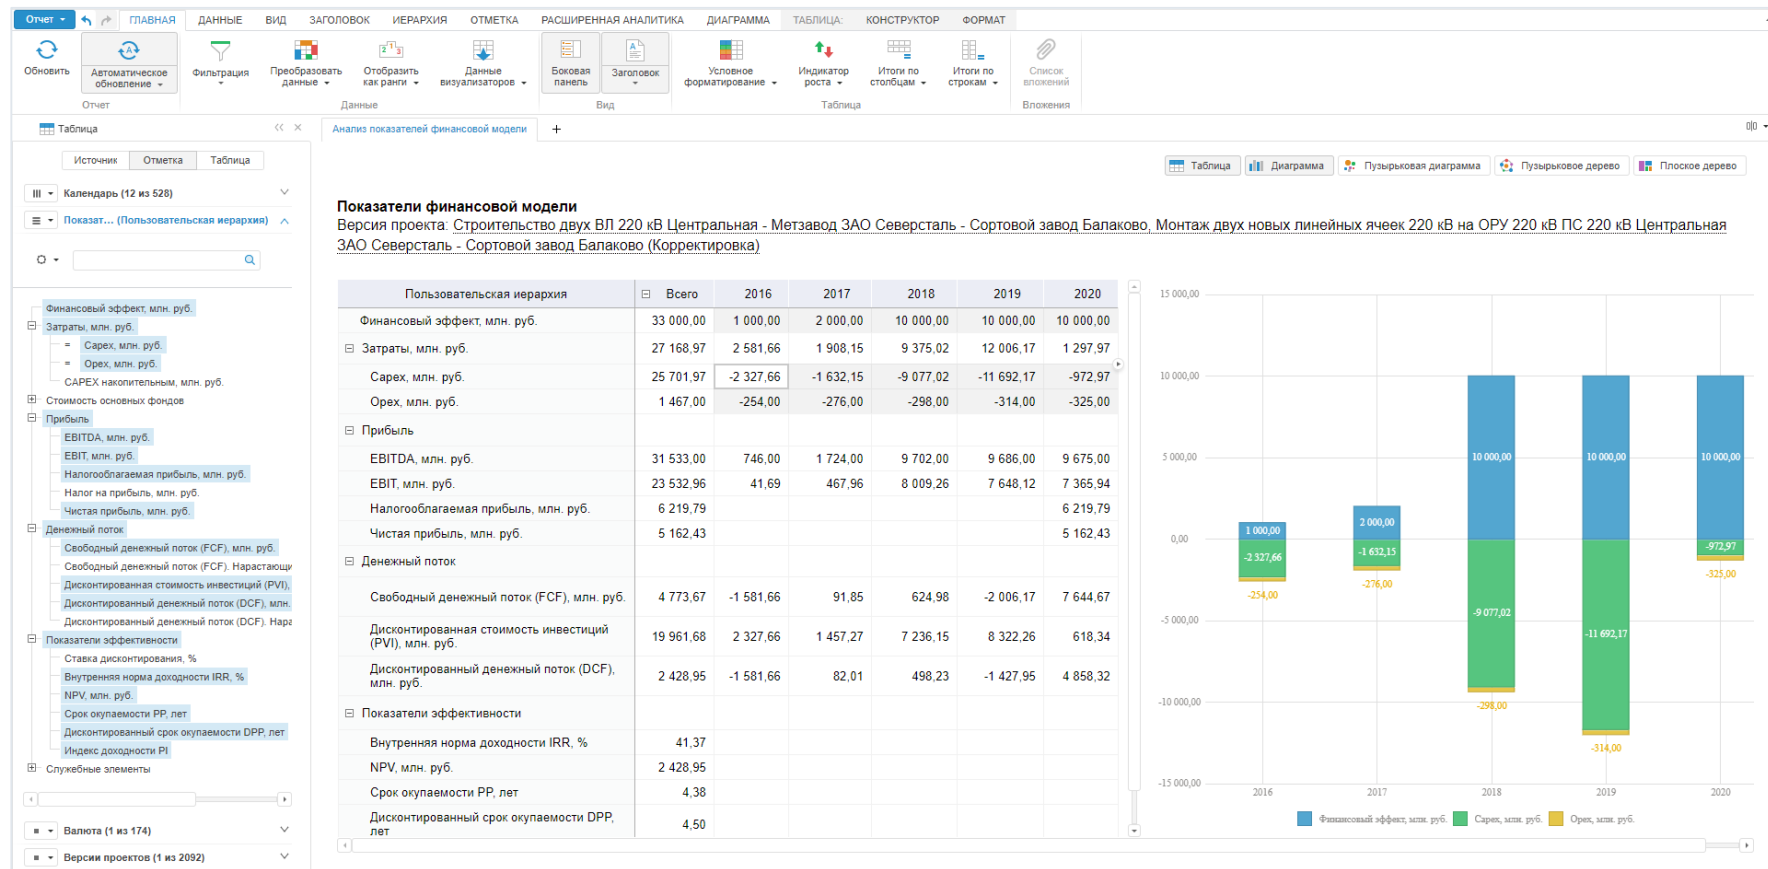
Отчет ▾ ГЛАВНАЯ ДАННЫЕ ВИД ЗАГОЛОВОК ИЕРАРХИЯ ОТМЕТКА РАСШИРЕННАЯ АНАЛИТИКА ДИАГРАММА ТАБЛИЦА: КОНСТРУКТОР ФОРМАТ

Обновить | Автоматическое обновление | Фильтрация | Преобразовать данные | Отобразить как ранги | Данные визуализаторов | Боковая панель | Заголовок | Условное форматирование | Индикатор роста | Итоги по столбцам | Итоги по строкам | Список вложений

Отчет | Данные | Вид | Таблица | Вложения

Таблица

Источник | Отметка | Таблица

Календарь (12 из 528)

Показат... (Пользовательская иерархия)

Финансовый эффект, млн. руб.
Затраты, млн. руб.
Capex, млн. руб.
Opex, млн. руб.
CAPEX накопительным, млн. руб.
Стоимость основных фондов
Прибыль
EBITDA, млн. руб.
EBIT, млн. руб.
Налогооблагаемая прибыль, млн. руб.
Налог на прибыль, млн. руб.
Чистая прибыль, млн. руб.
Денежный поток
Свободный денежный поток (FCF), млн. руб.
Свободный денежный поток (FCF). Нарастающи
Дисконтированная стоимость инвестиций (PVI),
Дисконтированный денежный поток (DCF), млн.
Дисконтированный денежный поток (DCF). Нара
Показатели эффективности
Ставка дисконтирования, %
Внутренняя норма доходности IRR, %
NPV, млн. руб.
Срок окупаемости PP, лет
Дисконтированный срок окупаемости DPP, лет
Индекс доходности PI
Служебные элементы

Валюта (1 из 174)
Версии проектов (1 из 2092)

Анализ показателей финансовой модели

Таблица | Диаграмма | Пузырьковая диаграмма | Пузырьковое дерево | Плоское дерево

Показатели финансовой модели
Версия проекта: Строительство двух ВЛ 220 кВ Центральная - Метзавод ЗАО Северсталь - Сортовой завод Балаково, Монтаж двух новых линейных ячеек 220 кВ на ОРУ 220 кВ ПС 220 кВ Центральная ЗАО Северсталь - Сортовой завод Балаково (Корректировка)

| Пользовательская иерархия | Всего | 2016 | 2017 | 2018 | 2019 | 2020 |
|---|---|---|---|---|---|---|
| Финансовый эффект, млн. руб. | 33 000,00 | 1 000,00 | 2 000,00 | 10 000,00 | 10 000,00 | 10 000,00 |
| Затраты, млн. руб. | 27 168,97 | 2 581,66 | 1 908,15 | 9 375,02 | 12 006,17 | 1 297,97 |
| Capex, млн. руб. | 25 701,97 | -2 327,66 | -1 632,15 | -9 077,02 | -11 692,17 | -972,97 |
| Opex, млн. руб. | 1 467,00 | -254,00 | -276,00 | -298,00 | -314,00 | -325,00 |
| Прибыль | | | | | | |
| EBITDA, млн. руб. | 31 533,00 | 746,00 | 1 724,00 | 9 702,00 | 9 686,00 | 9 675,00 |
| EBIT, млн. руб. | 23 532,96 | 41,69 | 467,96 | 8 009,26 | 7 648,12 | 7 365,94 |
| Налогооблагаемая прибыль, млн. руб. | 6 219,79 | | | | | 6 219,79 |
| Чистая прибыль, млн. руб. | 5 162,43 | | | | | 5 162,43 |
| Денежный поток | | | | | | |
| Свободный денежный поток (FCF), млн. руб. | 4 773,67 | -1 581,66 | 91,85 | 624,98 | -2 006,17 | 7 644,67 |
| Дисконтированная стоимость инвестиций (PVI), млн. руб. | 19 961,68 | 2 327,66 | 1 457,27 | 7 236,15 | 8 322,26 | 618,34 |
| Дисконтированный денежный поток (DCF), млн. руб. | 2 428,95 | -1 581,66 | 82,01 | 498,23 | -1 427,95 | 4 858,32 |
| Показатели эффективности | | | | | | |
| Внутренняя норма доходности IRR, % | 41,37 | | | | | |
| NPV, млн. руб. | 2 428,95 | | | | | |
| Срок окупаемости PP, лет | 4,38 | | | | | |
| Дисконтированный срок окупаемости DPP, лет | 4,50 | | | | | |

15 000,00
10 000,00
5 000,00
0,00
-5 000,00
-10 000,00
-15 000,00
1 000,00 -2 327,66 -254,00
2 000,00 -1 632,15 -276,00
10 000,00 -9 077,02 -298,00
10 000,00 -11 692,17 -314,00
10 000,00 -972,97 -325,00
2016 2017 2018 2019 2020
Финансовый эффект, млн. руб. Capex, млн. руб. Opex, млн. руб.